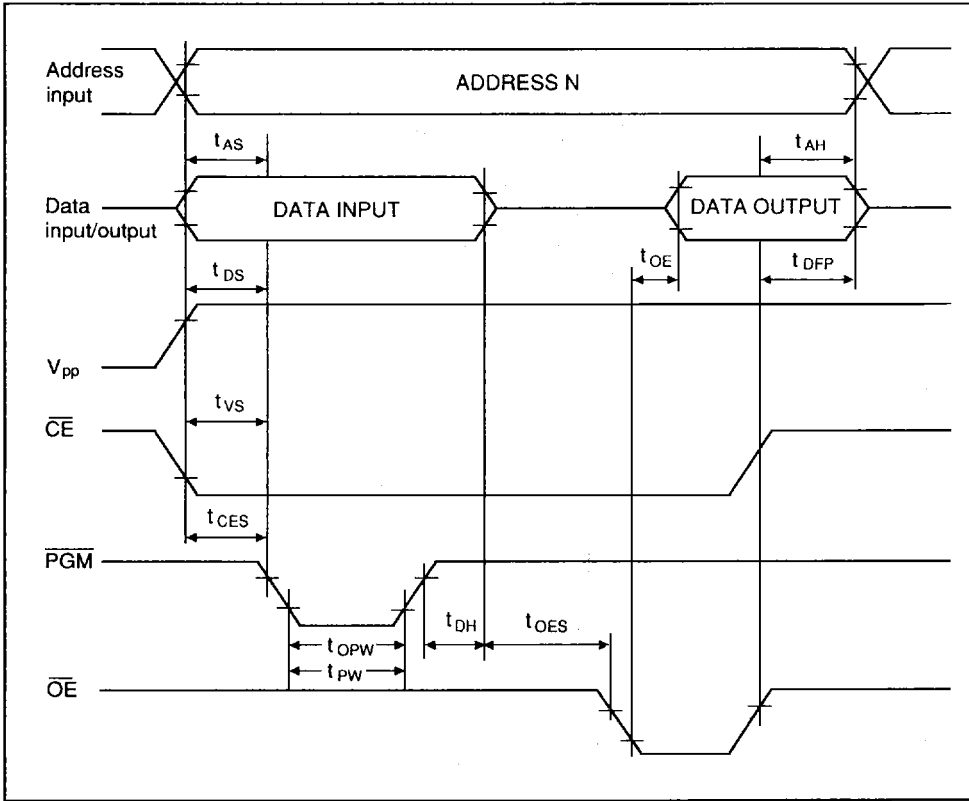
Address input

ADDRESS N

$t_{AS}$

$t_{AH}$

Data input/output

DATA INPUT

DATA OUTPUT

$t_{DS}$

$t_{OE}$

$t_{DFP}$

$V_{pp}$

$t_{VS}$

$\overline{CE}$

$t_{CES}$

$\overline{PGM}$

$t_{OPW}$

$t_{PW}$

$t_{DH}$

$t_{OES}$

$\overline{OE}$